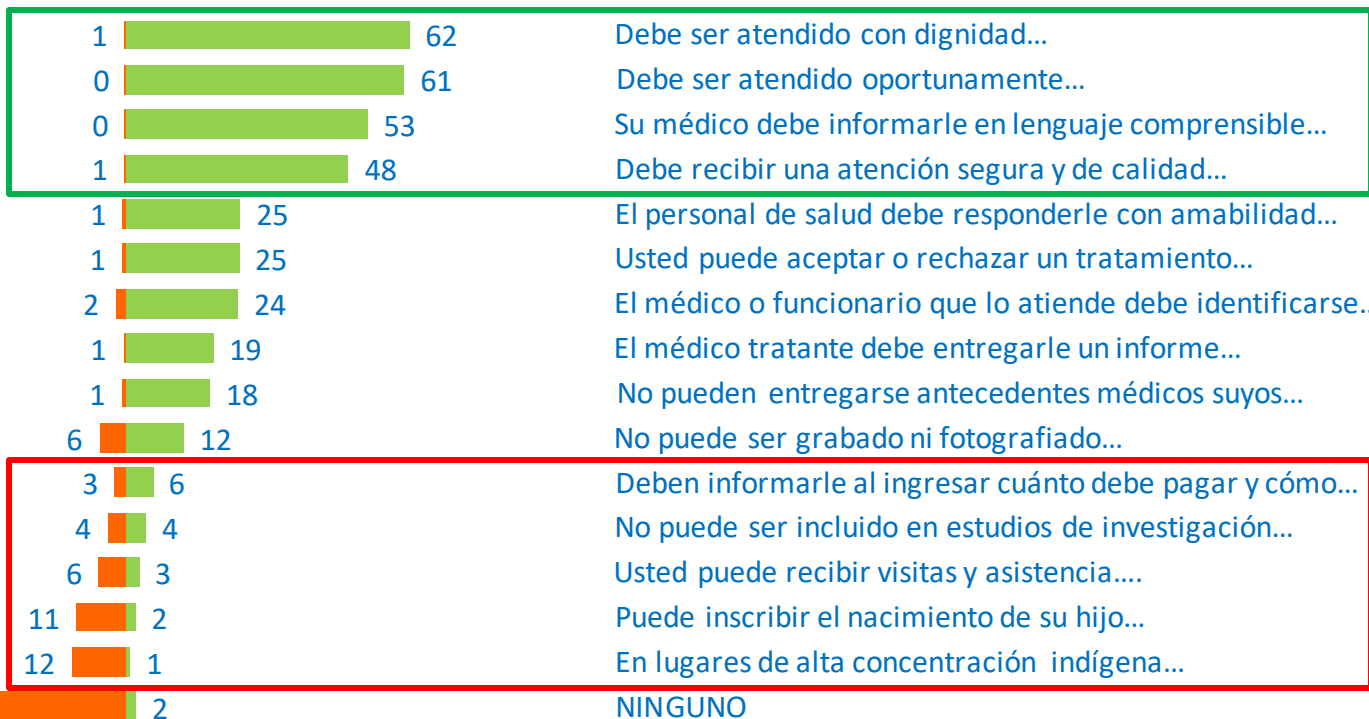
| | | |
|---|---|---|
| 1 | 62 | Debe ser atendido con dignidad… |
| 0 | 61 | Debe ser atendido oportunamente… |
| 0 | 53 | Su médico debe informarle en lenguaje comprensible… |
| 1 | 48 | Debe recibir una atención segura y de calidad… |
| 1 | 25 | El personal de salud debe responderle con amabilidad… |
| 1 | 25 | Usted puede aceptar o rechazar un tratamiento… |
| 2 | 24 | El médico o funcionario que lo atiende debe identificarse… |
| 1 | 19 | El médico tratante debe entregarle un informe… |
| 1 | 18 | No pueden entregarse antecedentes médicos suyos… |
| 6 | 12 | No puede ser grabado ni fotografiado… |
| 3 | 6 | Deben informarle al ingresar cuánto debe pagar y cómo… |
| 4 | 4 | No puede ser incluido en estudios de investigación… |
| 6 | 3 | Usted puede recibir visitas y asistencia…. |
| 11 | 2 | Puede inscribir el nacimiento de su hijo… |
| 12 | 1 | En lugares de alta concentración indígena… |
| | 2 | NINGUNO |